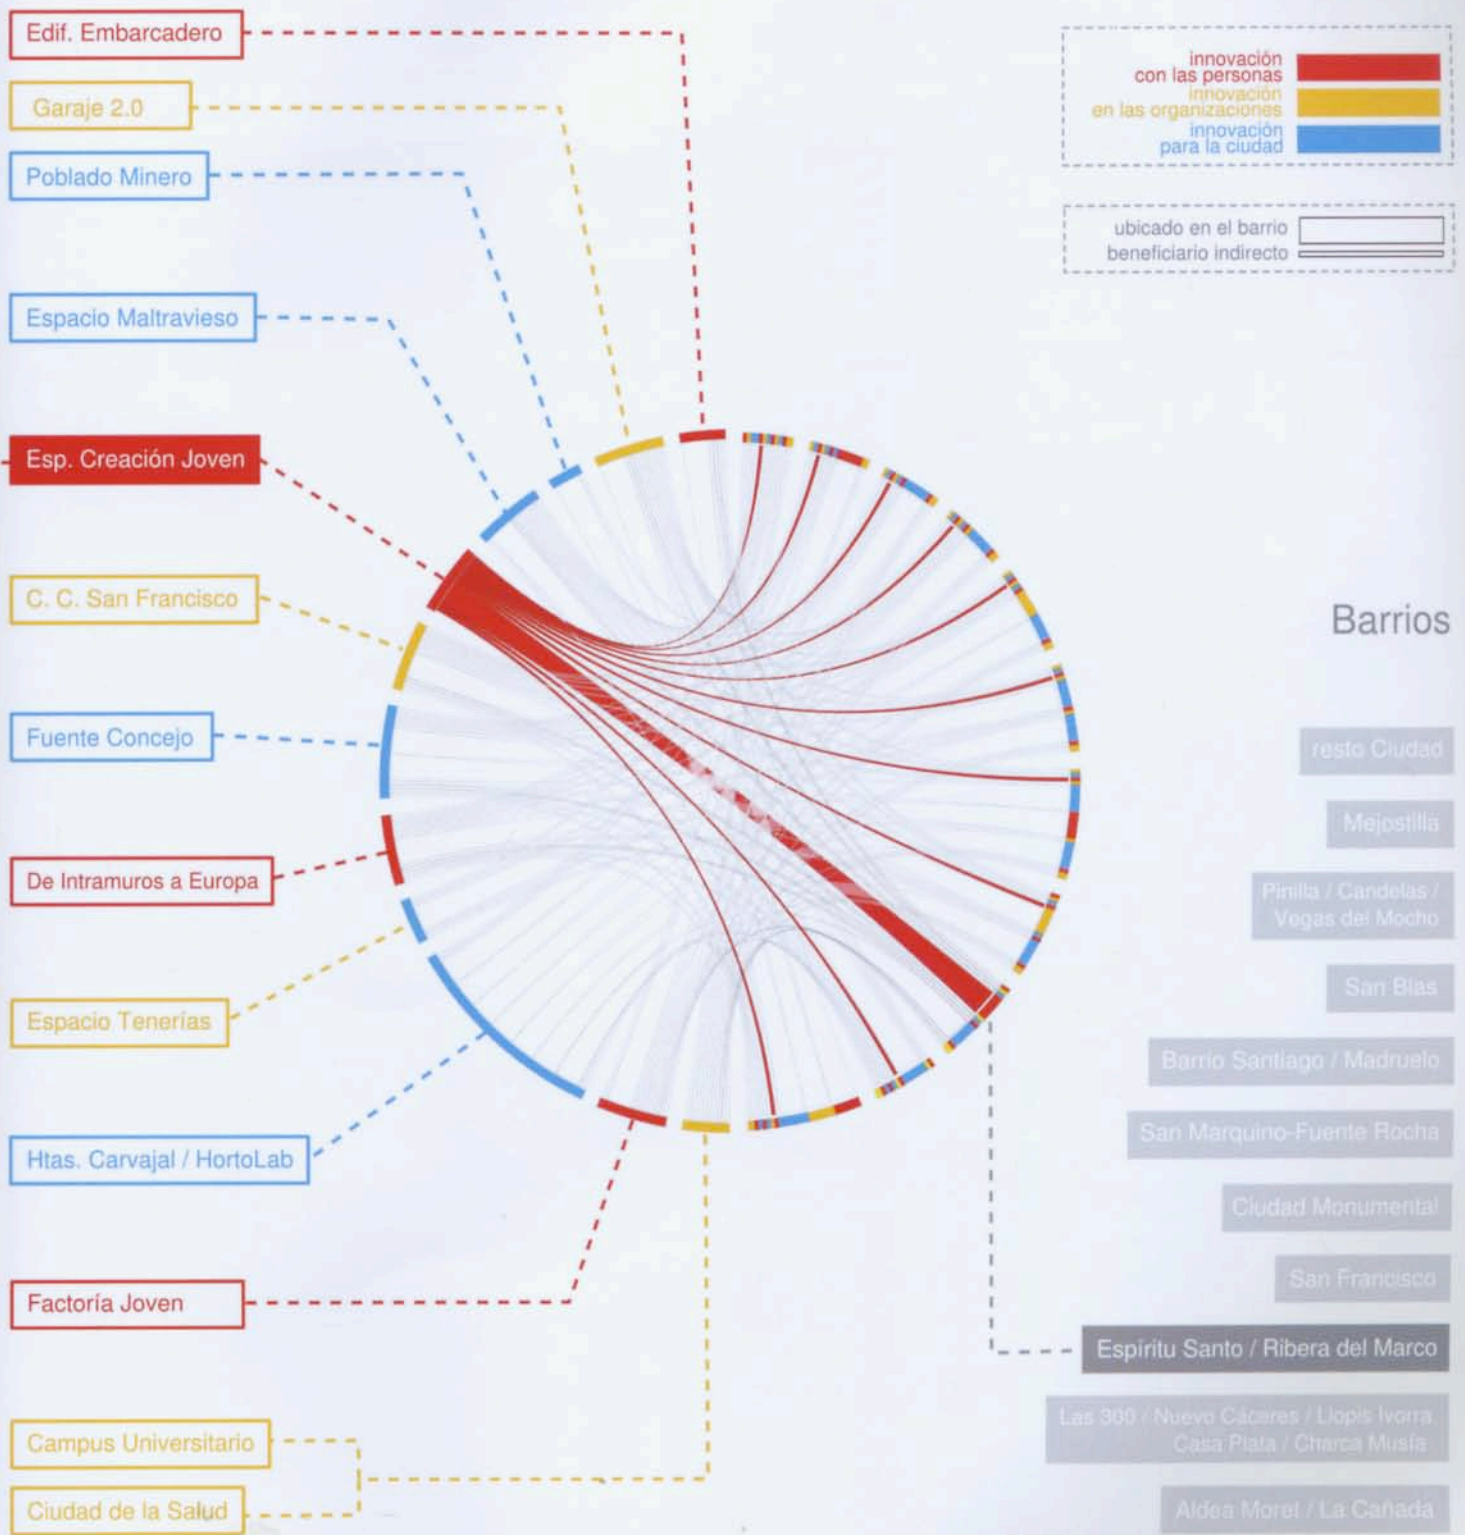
Edif. Embarcadero

Garaje 2.0

Poblado Minero

Espacio Maltravieso

Esp. Creación Joven

C. C. San Francisco

Fuente Concejo

De Intramuros a Europa

Espacio Tenerías

Htas. Carvajal / HortoLab

Factoría Joven

Campus Universitario

Ciudad de la Salud

innovación con las personas

innovación en las organizaciones

innovación para la ciudad

ubicado en el barrio

beneficiario indirecto

Barrios

resto Ciudad

Mejostilla

Pinilla / Candelas / Vegas del Mocho

San Blas

Barrio Santiago / Madruelo

San Marquino-Fuente Rocha

Ciudad Monumental

San Francisco

Espíritu Santo / Ribera del Marco

Las 300 / Nuevo Cáceres / Llopis Ivorra Casa Plata / Charca Musia

Aldea Moret / La Cañada